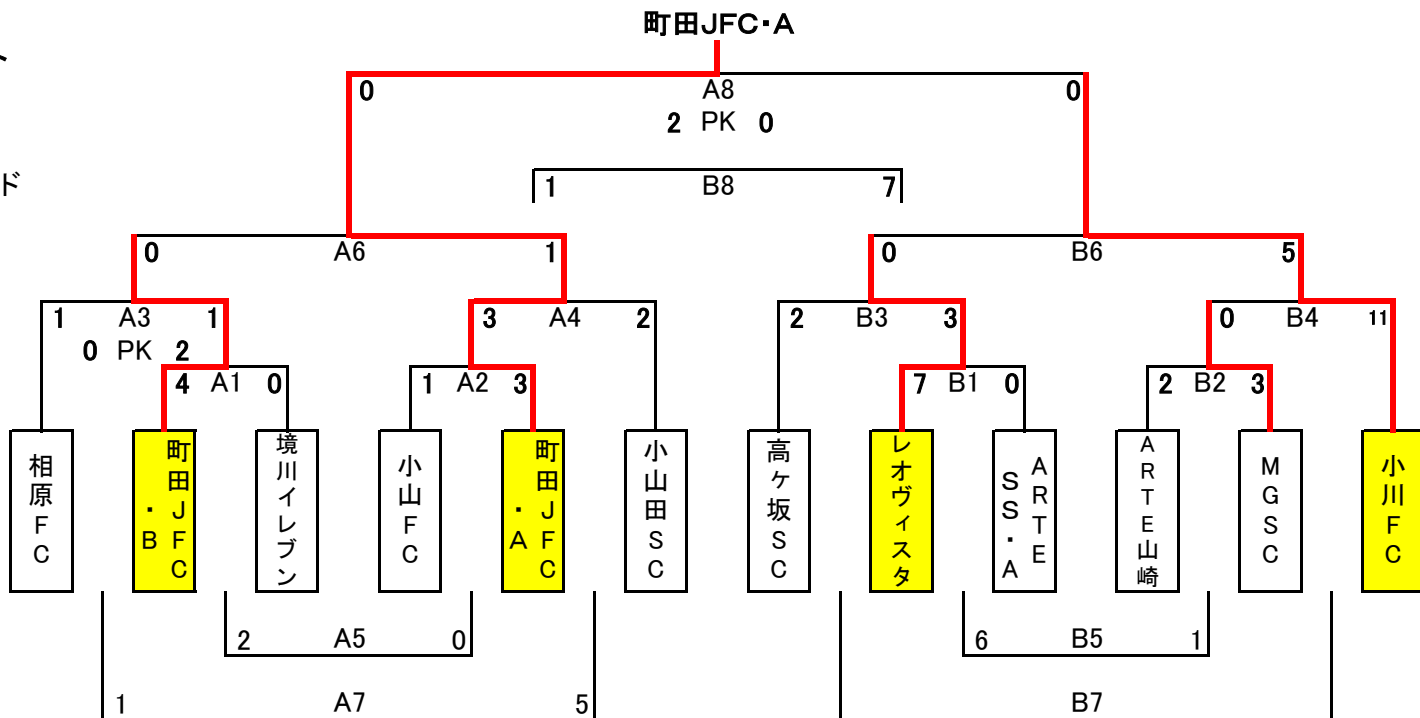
町田JFC・A

0 A8 0
2 PK 0

1 B8 7

0 A6 1
0 B6 5

1 A3 1
0 PK 2
3 A4 2
2 B3 3
0 B4 11

4 A1 0
1 A2 3
7 B1 0
2 B2 3

相原FC
町田JFC・B
境川イレブン
小山FC
町田JFC・A
小山田SC
高ケ坂SC
レオヴィスタ
SS・A
ARTE
ARTE山崎
MGSC
小川FC

2 A5 0
6 B5 1

1 A7 5
B7